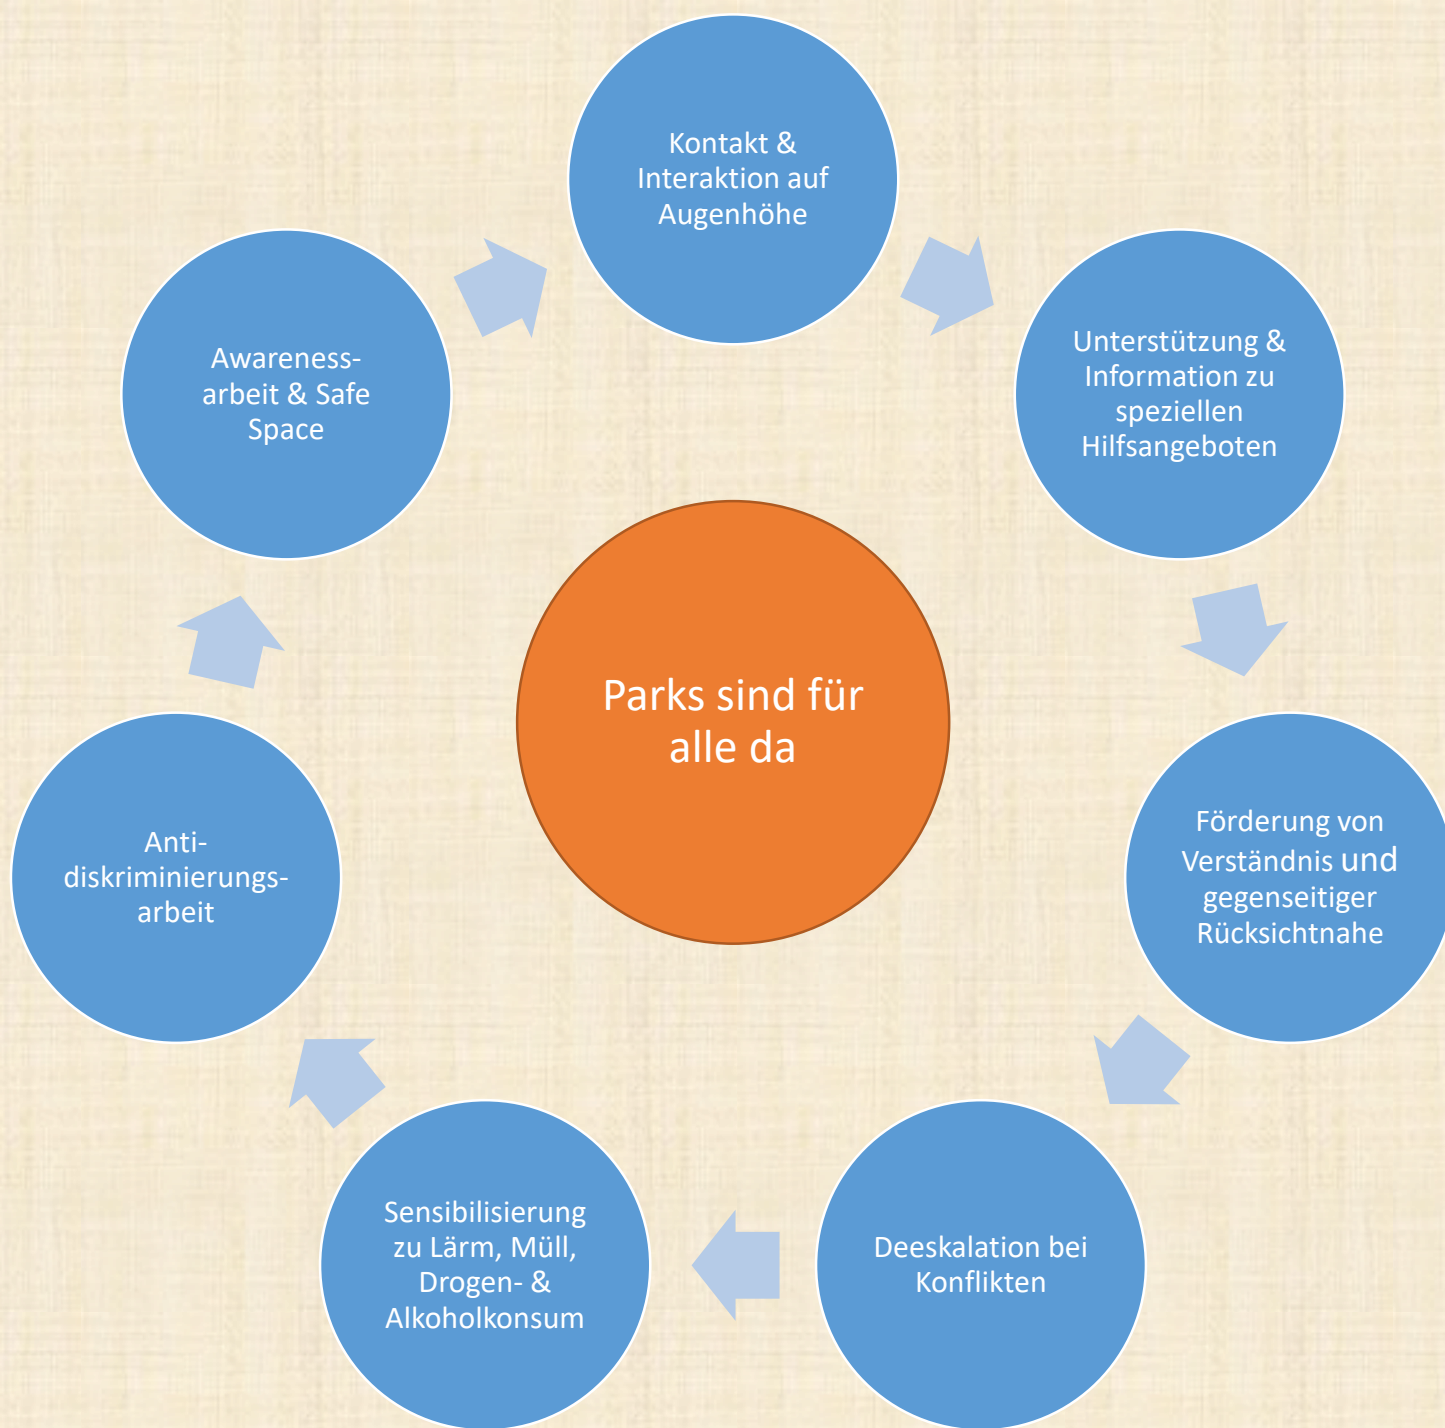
Kontakt & Interaktion auf Augenhöhe

Unterstützung & Information zu speziellen Hilfsangeboten

Förderung von Verständnis und gegenseitiger Rücksichtnahe

Deeskalation bei Konflikten

Sensibilisierung zu Lärm, Müll, Drogen- & Alkoholkonsum

Anti-diskriminierungs-arbeit

Awareness-arbeit & Safe Space

Parks sind für alle da